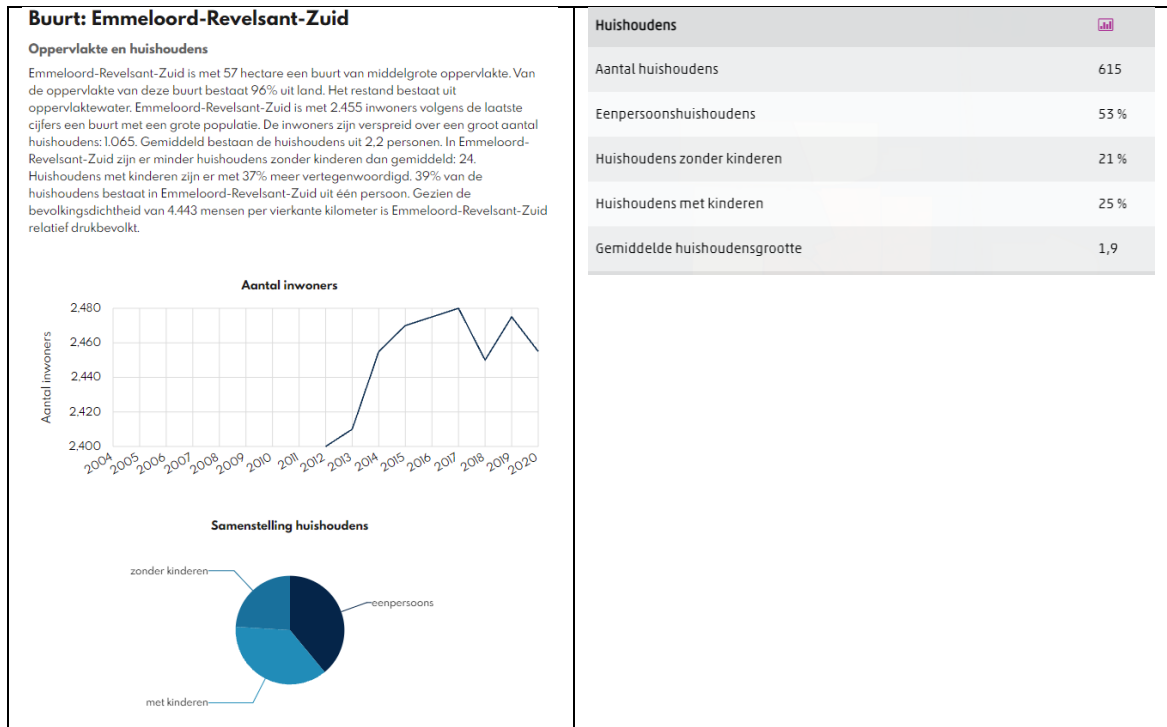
Buurt: Emmeloord-Revelsant-Zuid

Oppervlakte en huishoudens

Emmeloord-Revelsant-Zuid is met 57 hectare een buurt van middelgrote oppervlakte. Van de oppervlakte van deze buurt bestaat 96% uit land. Het restand bestaat uit oppervlaktewater. Emmeloord-Revelsant-Zuid is met 2.455 inwoners volgens de laatste cijfers een buurt met een grote populatie. De inwoners zijn verspreid over een groot aantal huishoudens: 1.065. Gemiddeld bestaan de huishoudens uit 2,2 personen. In Emmeloord-Revelsant-Zuid zijn er minder huishoudens zonder kinderen dan gemiddeld: 24. Huishoudens met kinderen zijn er met 37% meer vertegenwoordigd. 39% van de huishoudens bestaat in Emmeloord-Revelsant-Zuid uit één persoon. Gezien de bevolkingsdichtheid van 4.443 mensen per vierkante kilometer is Emmeloord-Revelsant-Zuid relatief drukbevolkt.

Aantal inwoners

Aantal inwoners

2,480
2,460
2,440
2,420
2,400

2004 2005 2006 2007 2008 2009 2010 2011 2012 2013 2014 2015 2016 2017 2018 2019 2020

Samenstelling huishoudens

zonder kinderen
eenpersoons
met kinderen

| Huishoudens | |
|---|---|
| Aantal huishoudens | 615 |
| Eenpersoonshuishoudens | 53 % |
| Huishoudens zonder kinderen | 21 % |
| Huishoudens met kinderen | 25 % |
| Gemiddelde huishoudensgrootte | 1,9 |